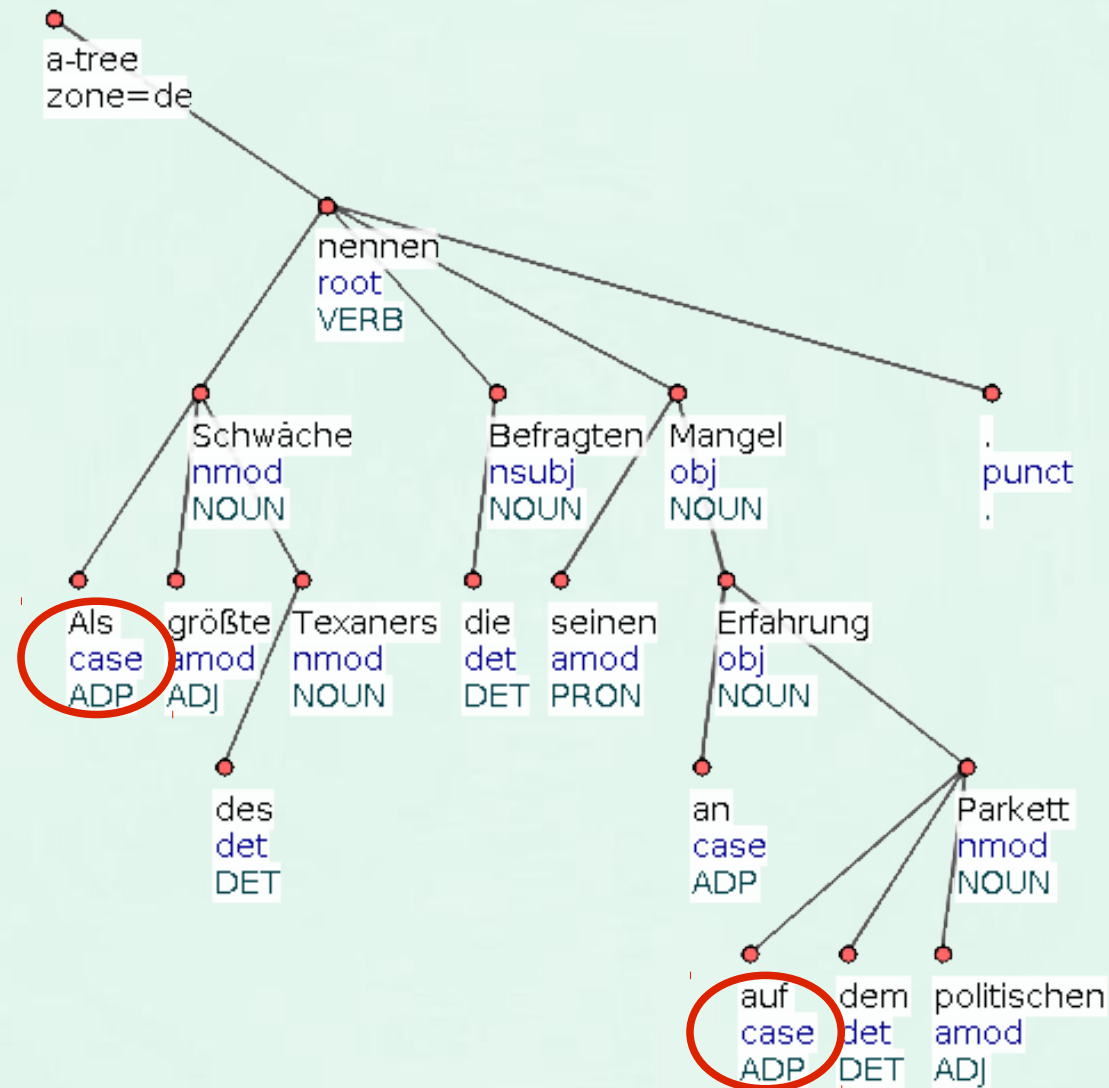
a-tree
zone=de

nennen
root
VERB

Schwäche
nmod
NOUN

Befragten
nsubj
NOUN

Mangel
obj
NOUN

.
punct
.

Als
case
ADP

größte
amod
ADJ

Texaners
nmod
NOUN

die
det
DET

seinen
amod
PRON

Erfahrung
obj
NOUN

des
det
DET

an
case
ADP

Parkett
nmod
NOUN

auf
case
ADP

dem
det
DET

politischen
amod
ADJ